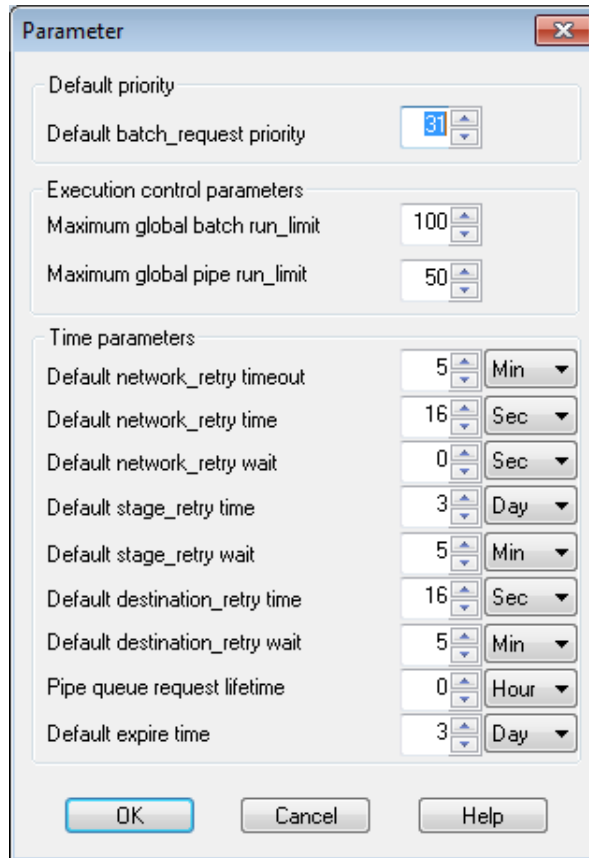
Parameter

Default priority

Default batch_request priority 31

Execution control parameters

Maximum global batch run_limit 100

Maximum global pipe run_limit 50

Time parameters

Default network_retry timeout 5 Min

Default network_retry time 16 Sec

Default network_retry wait 0 Sec

Default stage_retry time 3 Day

Default stage_retry wait 5 Min

Default destination_retry time 16 Sec

Default destination_retry wait 5 Min

Pipe queue request lifetime 0 Hour

Default expire time 3 Day

OK Cancel Help